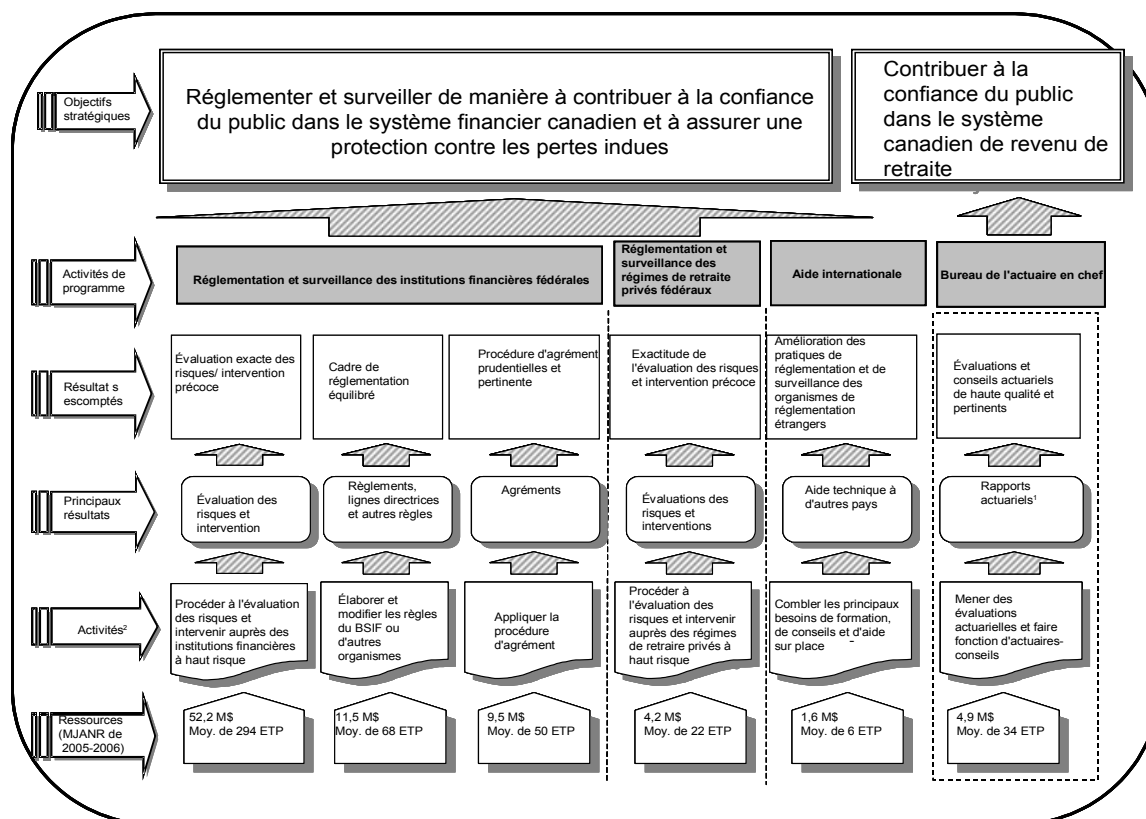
Objectifs stratégiques

Réglementer et surveiller de manière à contribuer à la confiance du public dans le système financier canadien et à assurer une protection contre les pertes indues

Contribuer à la confiance du public dans le système canadien de revenu de retraite

Activités de programme

Réglementation et surveillance des institutions financières fédérales

Réglementation et surveillance des régimes de retraite privés fédéraux

Aide internationale

Bureau de l'actuaire en chef

Résultat s escomptés

Évaluation exacte des risques/ intervention précoce

Cadre de réglementation équilibré

Procédure d'agrément prudentielles et pertinente

Exactitude de l'évaluation des risques et intervention précoce

Amélioration des pratiques de réglementation et de surveillance des organismes de réglementation étrangers

Évaluations et conseils actuariels de haute qualité et pertinents

Principaux résultats

Évaluation des risques et intervention

Règlements, lignes directrices et autres règles

Agréments

Évaluations des risques et interventions

Aide technique à d'autres pays

Rapports actuariels¹

Activités²

Procéder à l'évaluation des risques et intervenir auprès des institutions financières à haut risque

Élaborer et modifier les règles du BSIF ou d'autres organismes

Appliquer la procédure d'agrément

Procéder à l'évaluation des risques et intervenir auprès des régimes de retraite privés à haut risque

Combler les principaux besoins de formation, de conseils et d'aide sur place

Mener des évaluations actuarielles et faire fonction d'actuaires-conseils

Ressources (MJANR de 2005-2006)

52,2 M$
Moy. de 294 ETP

11,5 M$
Moy. de 68 ETP

9,5 M$
Moy. de 50 ETP

4,2 M$
Moy. de 22 ETP

1,6 M$
Moy. de 6 ETP

4,9 M$
Moy. de 34 ETP